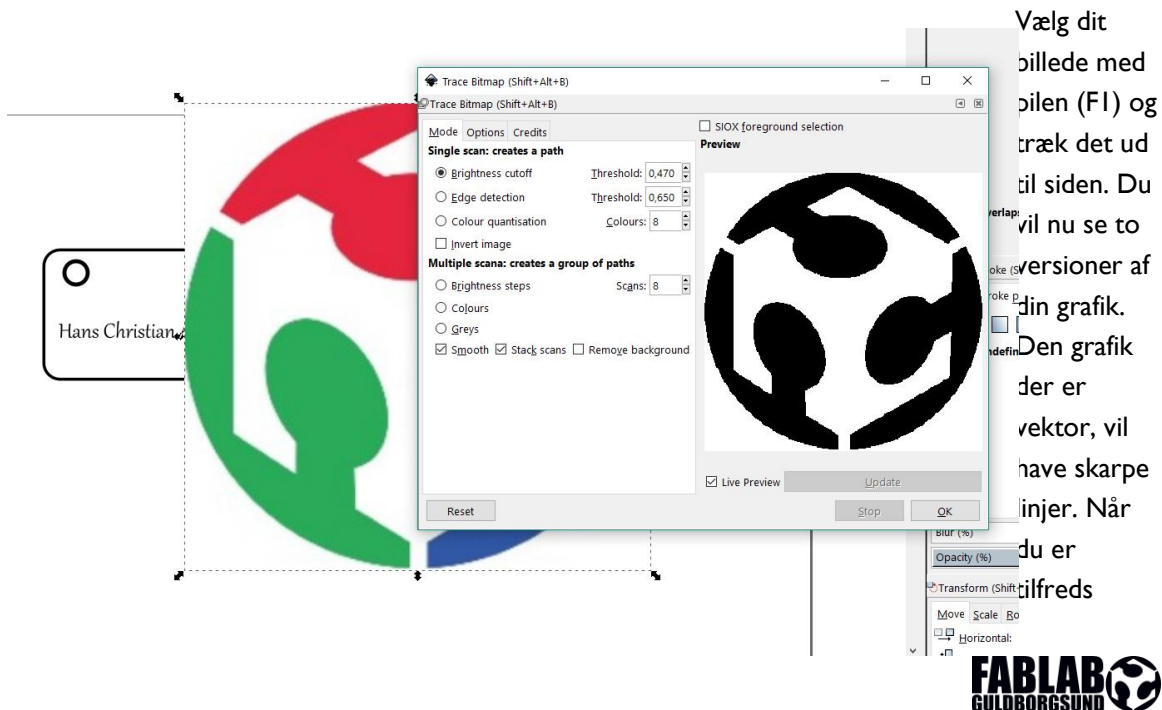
Vælg dit billede med pilen (F1) og træk det ud til siden. Du vil nu se to versioner af din grafik. Den grafik der er vektor, vil have skarpe linjer. Når du er tilfreds

Trace Bitmap (Shift+Alt+B)
Trace Bitmap (Shift+Alt+B)
Mode Options Credits
Single scan: creates a path
Brightness cutoff Threshold: 0,470
Edge detection Threshold: 0,650
Colour quantisation Colours: 8
Invert image
Multiple scana: creates a group of paths
Brightness steps Scans: 8
Colours
Greys
Smooth Stack scans Remove background
SIOX foreground selection
Preview
Live Preview Update
Reset Stop OK

Hans Christian

verlap
oke (S
oke p
ndefin
Blur (%)
Opacity (%)
Transform (Shift
Move Scale Ro
Horizontal:

FABLAB GULDBORGSUND